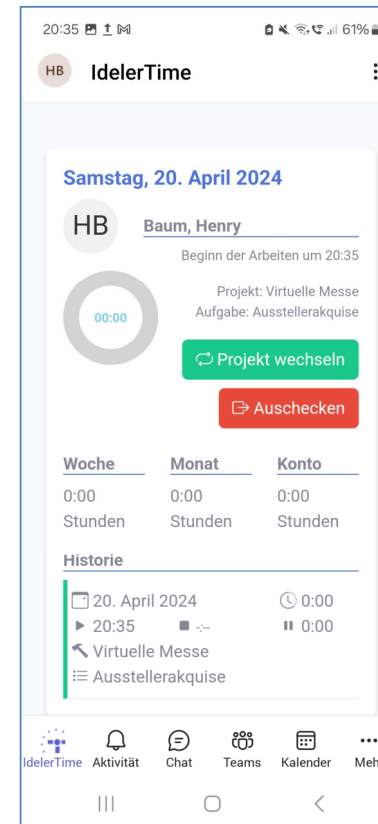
20:35 61%

HB IdelerTime

Samstag, 20. April 2024

HB Baum, Henry

Beginn der Arbeiten um 20:35

00:00

Projekt: Virtuelle Messe
Aufgabe: Ausstellerakquise

Projekt wechseln

Auschecken

| Woche | Monat | Konto |
|---|---|---|
| 0:00 Stunden | 0:00 Stunden | 0:00 Stunden |

Historie

20. April 2024 0:00
20:35 -:-- 0:00
Virtuelle Messe
Ausstellerakquise

IdelerTime Aktivität Chat Teams Kalender Meh